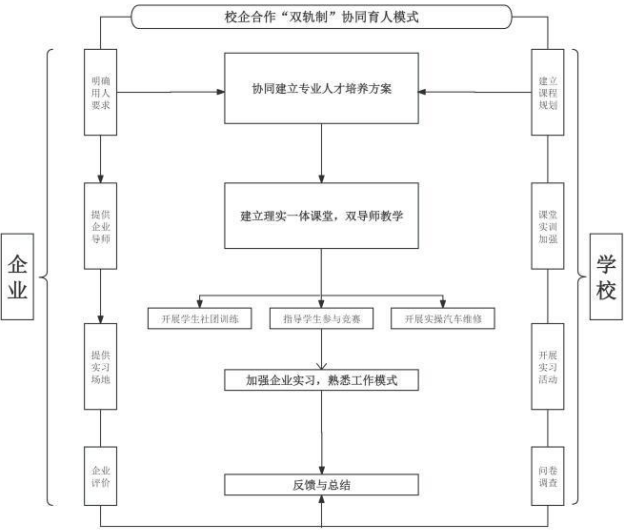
校企合作“双轨制”协同育人模式

企业

明确用人要求

提供企业导师

提供实习场地

企业评价

协同建立专业人才培养方案

建立理实一体课堂，双导师教学

开展学生社团训练

指导学生参与竞赛

开展实操汽车维修

加强企业实习，熟悉工作模式

反馈与总结

学校

建立课程规划

课堂实训加强

开展实习活动

问卷调查